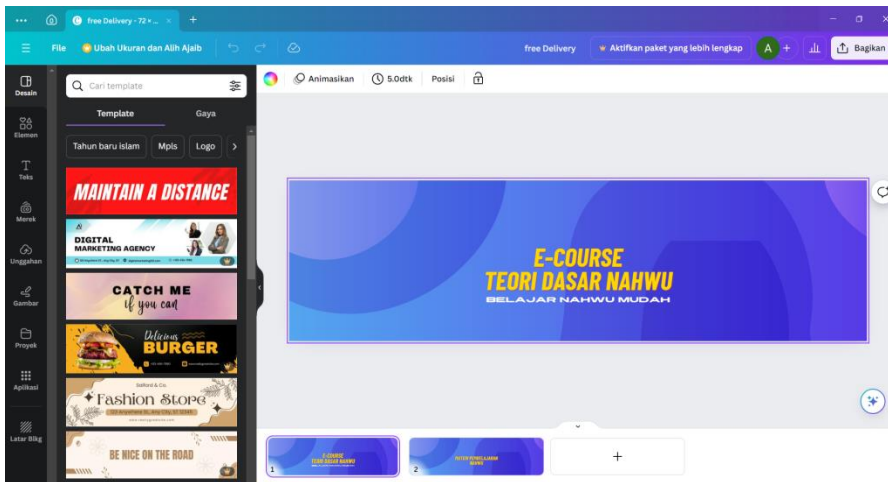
free Delivery - 72 × ...

File
Ubah Ukuran dan Alih Ajaib
free Delivery
Aktifkan paket yang lebih lengkap
A
Bagikan

Desain
Elemen
Teks
Merek
Unggahan
Gambar
Proyek
Aplikasi
Latar Blkg

Cari template
Template
Gaya
Tahun baru islam
Mpls
Logo

MAINTAIN A DISTANCE
DIGITAL MARKETING AGENCY
CATCH ME if you can
Delicious BURGER
Salford & Co.
Fashion Store
BE NICE ON THE ROAD

Animasikan
5.0dtk
Posisi

E-COURSE
TEORI DASAR NAHWU
BELAJAR NAHWU MUDAH

1
E-COURSE TEORI DASAR NAHWU
2
MATERI PEMBELAJARAN NAHWU
+